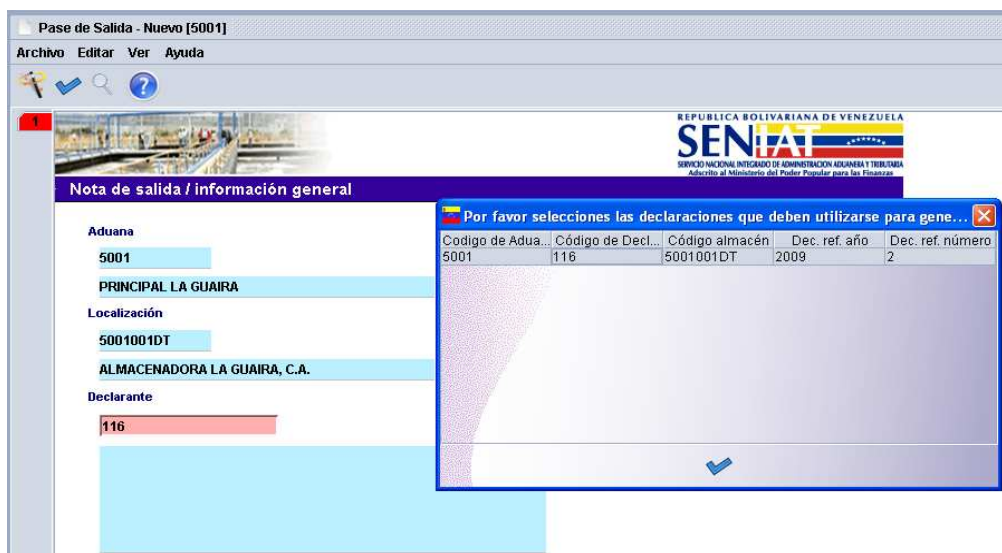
Pase de Salida - Nuevo [5001]

Archivo Editar Ver Ayuda

1

REPUBLICA BOLIVARIANA DE VENEZUELA
SENIAT
SERVICIO NACIONAL INTEGRADO DE ADMINISTRACION ADUANERA Y TRIBUTARIA
Adscrito al Ministerio del Poder Popular para las Finanzas

Nota de salida / información general

Aduana
5001
PRINCIPAL LA GUAIRA
Localización
5001001DT
ALMACENADORA LA GUAIRA, C.A.
Declarante
116

Por favor selecciones las declaraciones que deben utilizarse para gene...

| Codigo de Adua... | Código de Decl... | Código almacén | Dec. ref. año | Dec. ref. número |
|---|---|---|---|---|
| 5001 | 116 | 5001001DT | 2009 | 2 |